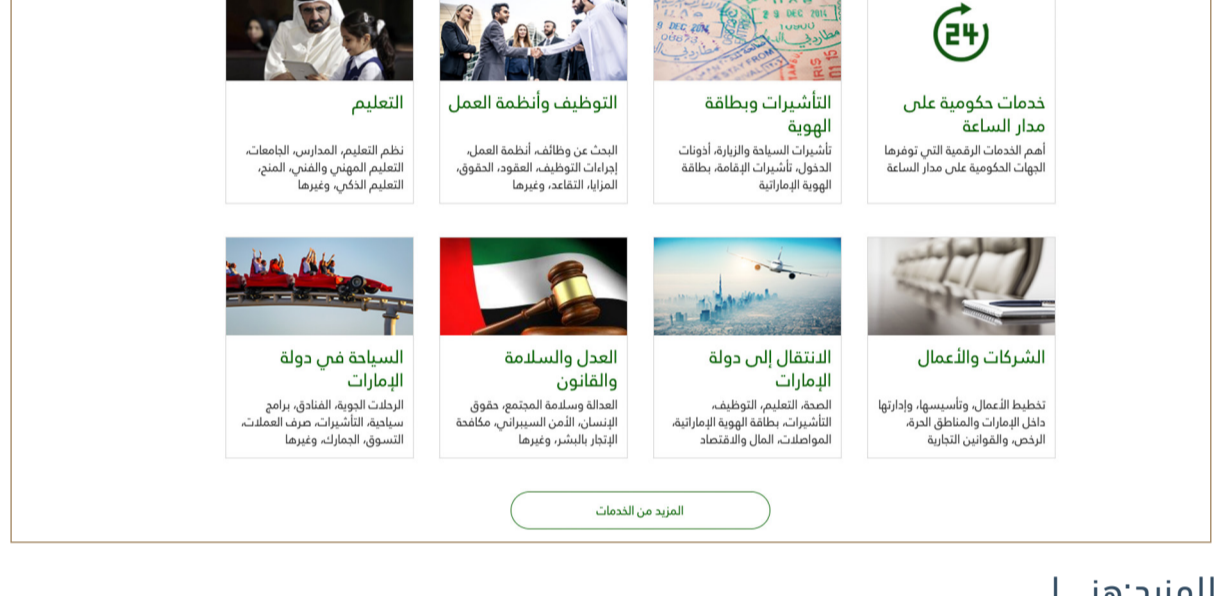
24

خدمات حكومية على مدار الساعة

أهم الخدمات الرقمية التي توفرها الجهات الحكومية على مدار الساعة

التأشيرات وبطاقة الهوية

تأشيرات السياحة والزيارة، أذونات الدخول، تأشيرات الإقامة، بطاقة الهوية الإماراتية

التوظيف وأنظمة العمل

البحث عن وظائف، أنظمة العمل، إجراءات التوظيف، العقود، الحقوق، المزايا، التقاعد، وغيرها

التعليم

نظم التعليم، المدارس، الجامعات، التعليم المهني والفني، المنح، التعليم الذكي، وغيرها

الشركات والأعمال

تخطيط الأعمال، وتأسيسها، وإدارتها داخل الإمارات والمناطق الحرة، الرخص، والقوانين التجارية

الانتقال إلى دولة الإمارات

الصحة، التعليم، التوظيف، التأشيرات، بطاقة الهوية الإماراتية، المواصلات، المال والاقتصاد

العدل والسلامة والقانون

العدالة وسلامة المجتمع، حقوق الإنسان، الأمن السيبراني، مكافحة الإتجار بالبشر، وغيرها

السياحة في دولة الإمارات

الرحلات الجوية، الفنادق، برامج سياحية، التأشيرات، صرف العملات، التسوق، الجمارك، وغيرها

المزيد من الخدمات

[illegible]